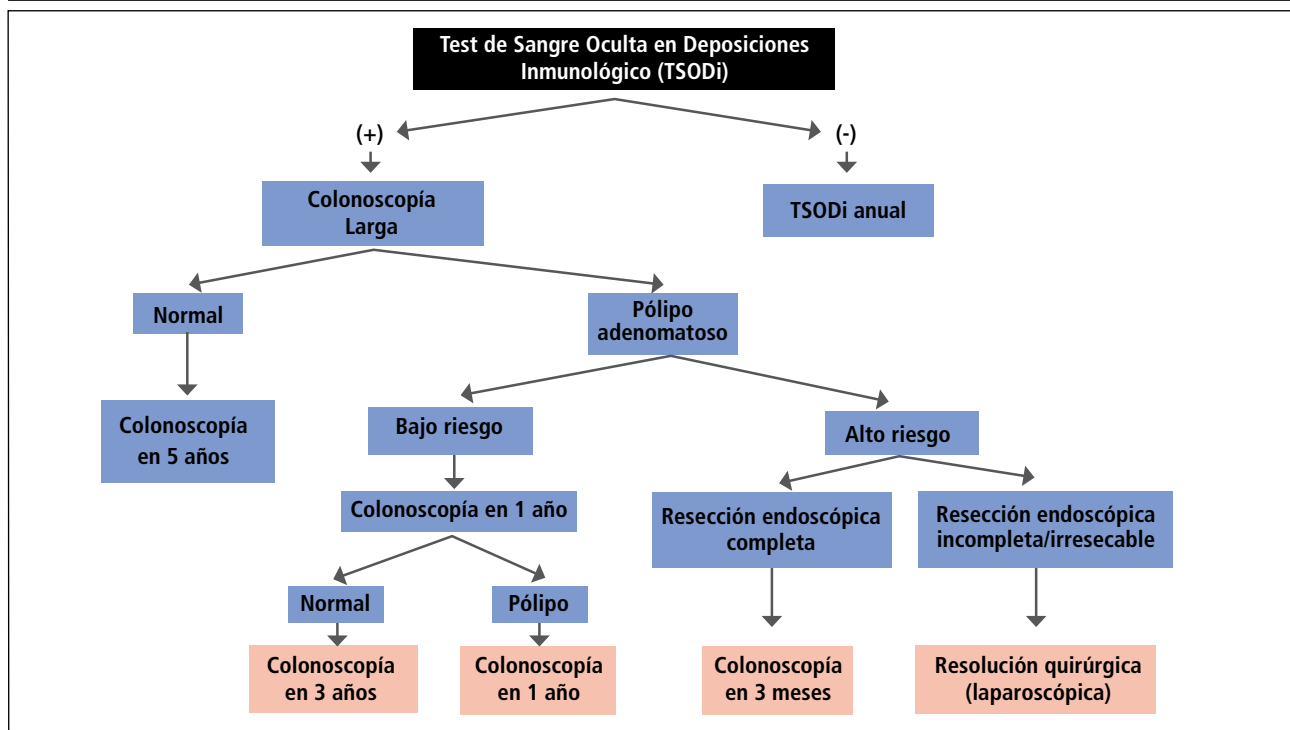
Test de Sangre Oculta en Deposiciones Inmunológico (TSODi)

(+)

(-)

Colonoscopía Larga

TSODi anual

Normal

Pólipo adenomatoso

Colonoscopía en 5 años

Bajo riesgo

Alto riesgo

Colonoscopía en 1 año

Resección endoscópica completa

Resección endoscópica incompleta/irresecable

Normal

Pólipo

Colonoscopía en 3 años

Colonoscopía en 1 año

Colonoscopía en 3 meses

Resolución quirúrgica (laparoscópica)